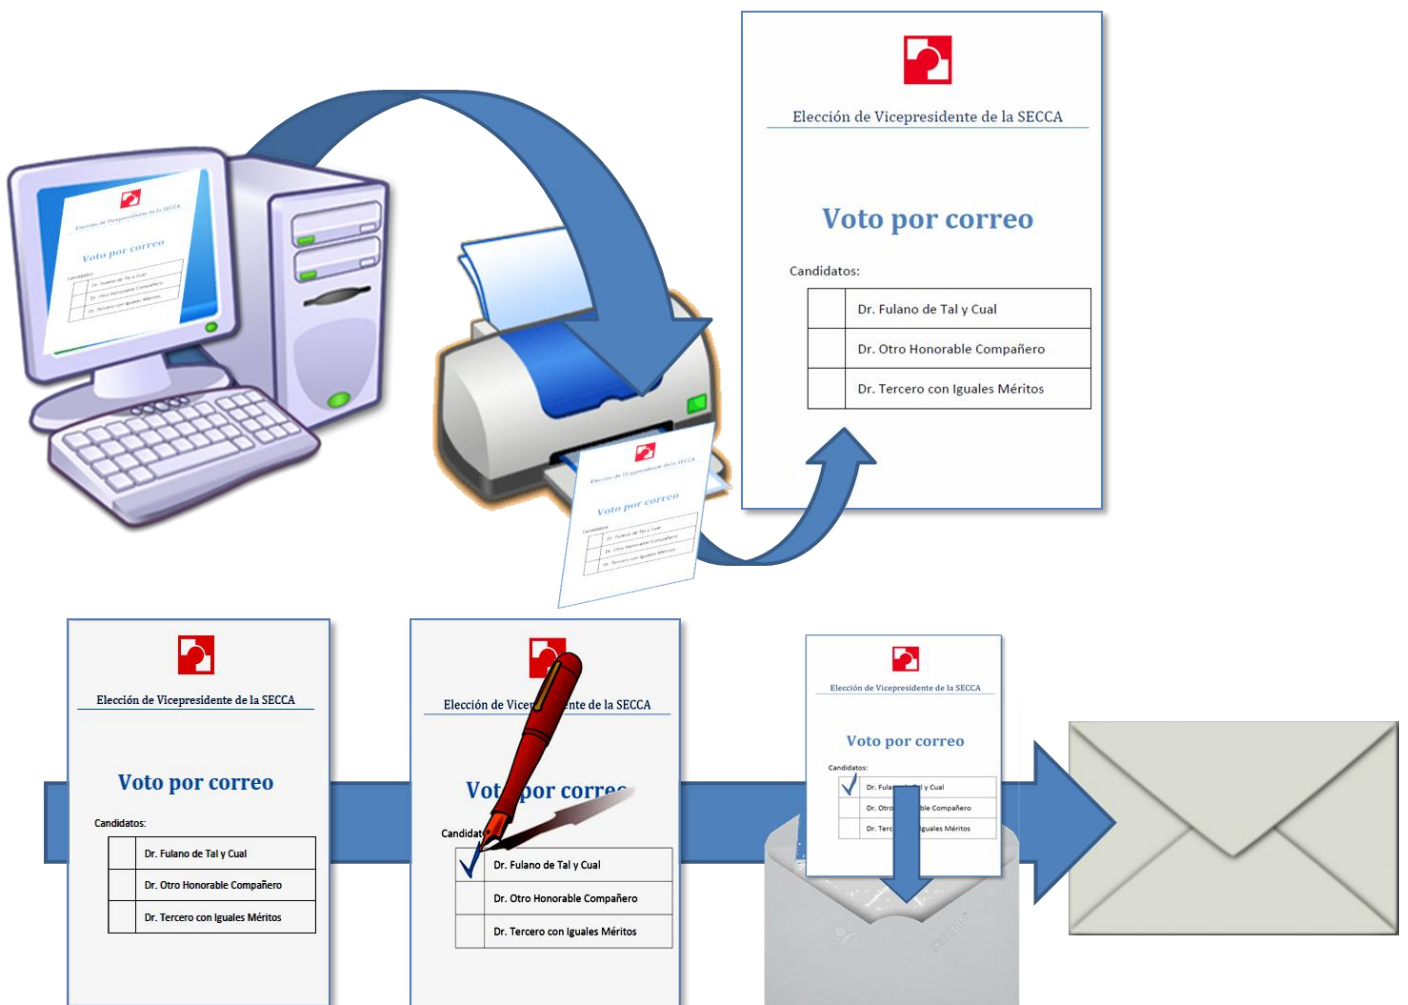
Elección de Vicepresidente de la SECCA

Voto por correo

Candidatos:

|  |  |
|---|---|
|  | Dr. Fulano de Tal y Cual |
|  | Dr. Otro Honorable Compañero |
|  | Dr. Tercero con Iguales Méritos |

Elección de Vicepresidente de la SECCA

Voto por correo

Candidatos:

|  |  |
|---|---|
|  | Dr. Fulano de Tal y Cual |
|  | Dr. Otro Honorable Compañero |
|  | Dr. Tercero con Iguales Méritos |

Elección de Vice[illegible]nte de la SECCA

Vot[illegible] por corre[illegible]

Candida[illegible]

|  |  |
|---|---|
| ✓ | Dr. Fulano de Tal y Cual |
|  | Dr. Otro Honorable Compañero |
|  | Dr. Tercero con Iguales Méritos |

Elección de Vicepresidente de la SECCA

Voto por correo

Candidatos:

|  |  |
|---|---|
| ✓ | Dr. Fula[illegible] y Cual |
|  | Dr. Otro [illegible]ble Compañero |
|  | Dr. Terc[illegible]guales Méritos |